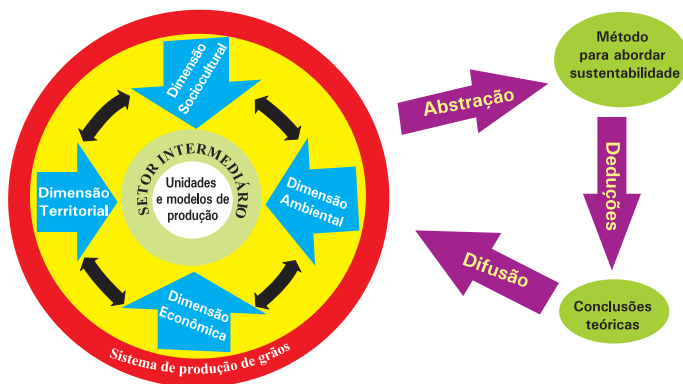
Dimensão Sociocultural

Dimensão Territorial

SETOR INTERMEDIÁRIO

Unidades e modelos de produção

Dimensão Ambiental

Dimensão Econômica

Sistema de produção de grãos

Abstração

Método para abordar sustentabilidade

Deduções

Difusão

Conclusões teóricas